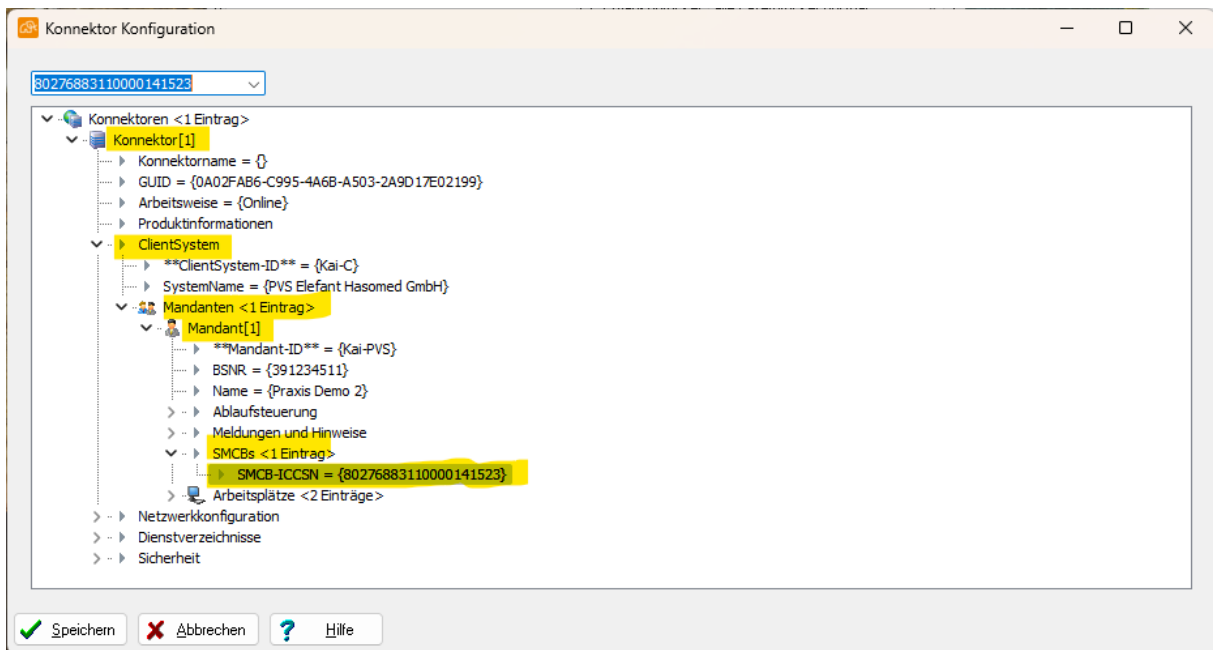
Konnektor Konfiguration

80276883110000141523

Konnektoren <1 Eintrag>
Konnektor[1]
Konnektorname = {}
GUID = {0A02FAB6-C995-4A6B-A503-2A9D17E02199}
Arbeitsweise = {Online}
Produktinformationen
ClientSystem
**ClientSystem-ID** = {Kai-C}
SystemName = {PVS Elefant Hasomed GmbH}
Mandanten <1 Eintrag>
Mandant[1]
**Mandant-ID** = {Kai-PVS}
BSNR = {391234511}
Name = {Praxis Demo 2}
Ablaufsteuerung
Meldungen und Hinweise
SMCBs <1 Eintrag>
SMCB-ICCSN = {80276883110000141523}
Arbeitsplätze <2 Einträge>
Netzwerkkonfiguration
Dienstverzeichnisse
Sicherheit

Speichern
Abbrechen
Hilfe